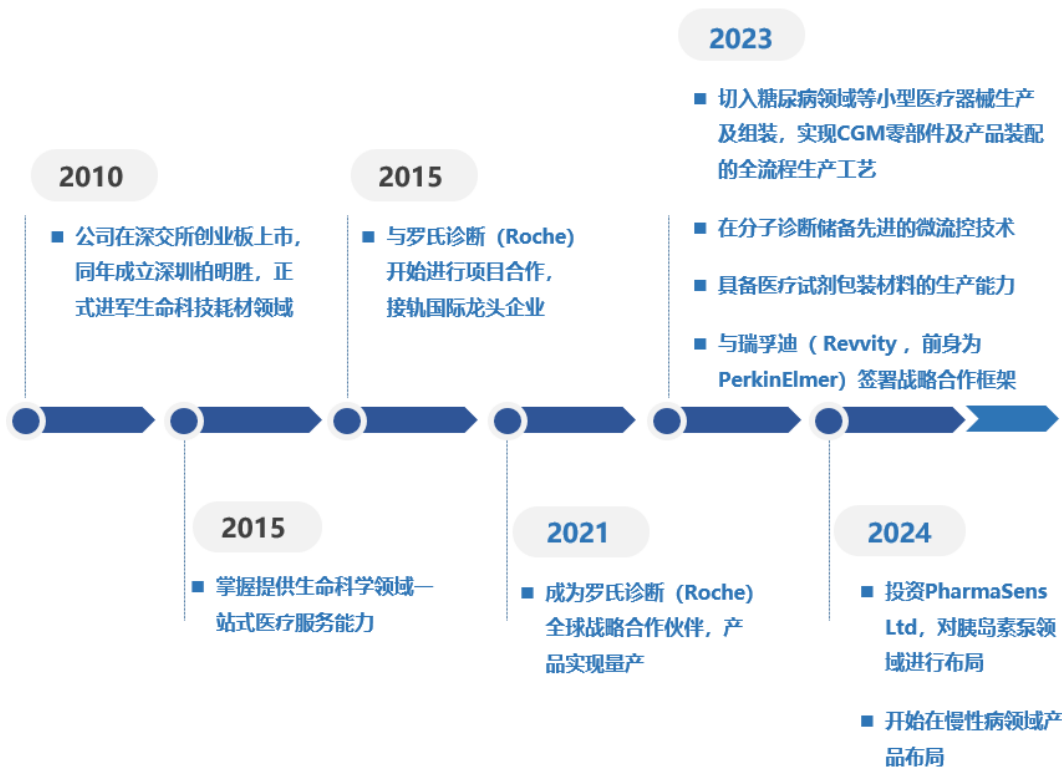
2010

■ 公司在深交所创业板上市，同年成立深圳柏明胜，正式进军生命科技耗材领域

2015

■ 掌握提供生命科学领域一站式医疗服务能力

2015

■ 与罗氏诊断（Roche）开始进行项目合作，接轨国际龙头企业

2021

■ 成为罗氏诊断（Roche）全球战略合作伙伴，产品实现量产

2023

■ 切入糖尿病领域等小型医疗器械生产及组装，实现CGM零部件及产品装配的全流程生产工艺

■ 在分子诊断储备先进的微流控技术

■ 具备医疗试剂包装材料的生产能力

■ 与瑞孚迪（Revvity，前身为PerkinElmer）签署战略合作框架

2024

■ 投资PharmaSens Ltd，对胰岛素泵领域进行布局

■ 开始在慢性病领域产品布局